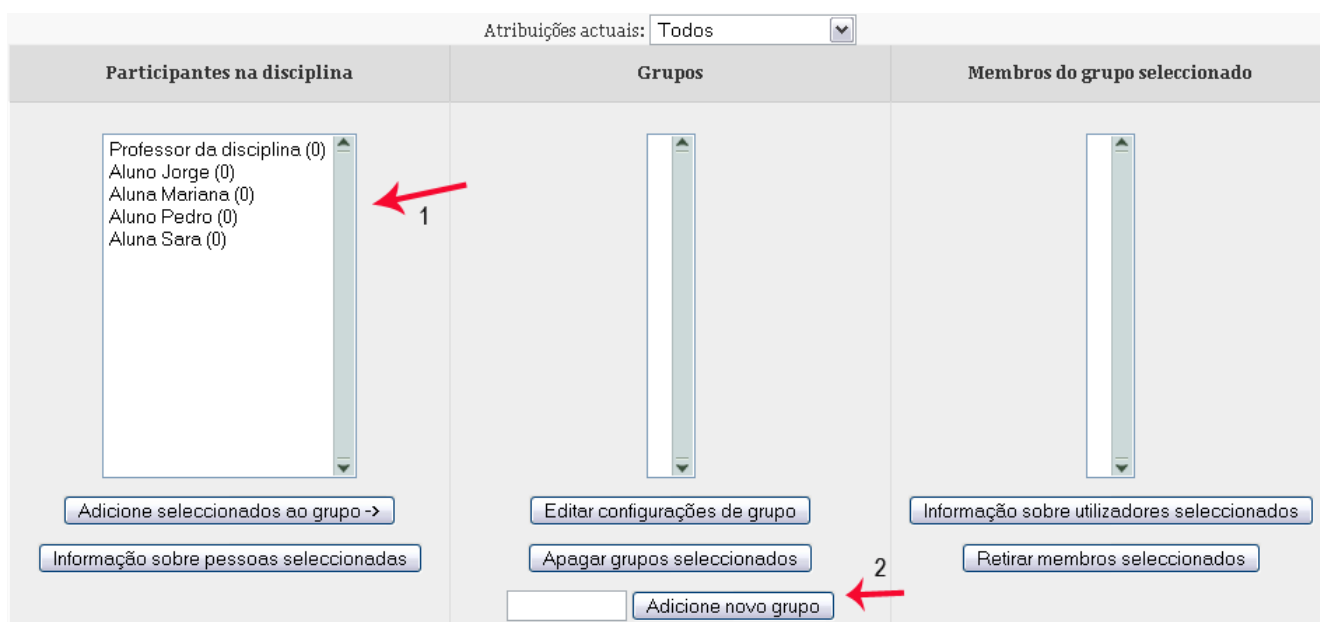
Atribuições actuais: Todos

| Participantes na disciplina | Grupos | Membros do grupo seleccionado |
|---|---|---|
| Professor da disciplina (0)<br>Aluno Jorge (0)<br>Aluna Mariana (0)<br>Aluno Pedro (0)<br>Aluna Sara (0) | | |
| Adicione seleccionados ao grupo -> | Editar configurações de grupo | Informação sobre utilizadores seleccionados |
| Informação sobre pessoas seleccionadas | Apagar grupos seleccionados | Retirar membros seleccionados |
| | Adicione novo grupo | |

1

2